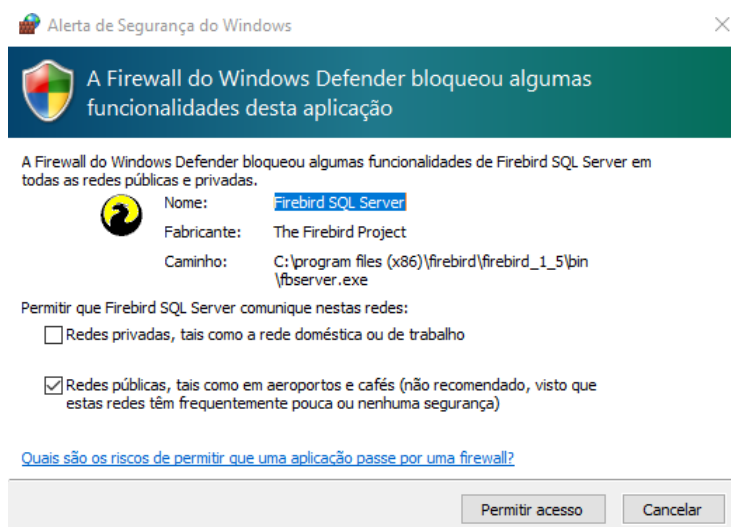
Alerta de Segurança do Windows

A Firewall do Windows Defender bloqueou algumas funcionalidades desta aplicação

A Firewall do Windows Defender bloqueou algumas funcionalidades de Firebird SQL Server em todas as redes públicas e privadas.

Nome: Firebird SQL Server

Fabricante: The Firebird Project

Caminho: C:\program files (x86)\firebird\firebird_1_5\bin \fbserver.exe

Permitir que Firebird SQL Server comunique nestas redes:

Redes privadas, tais como a rede doméstica ou de trabalho

Redes públicas, tais como em aeroportos e cafés (não recomendado, visto que estas redes têm frequentemente pouca ou nenhuma segurança)

Quais são os riscos de permitir que uma aplicação passe por uma firewall?

Permitir acesso

Cancelar